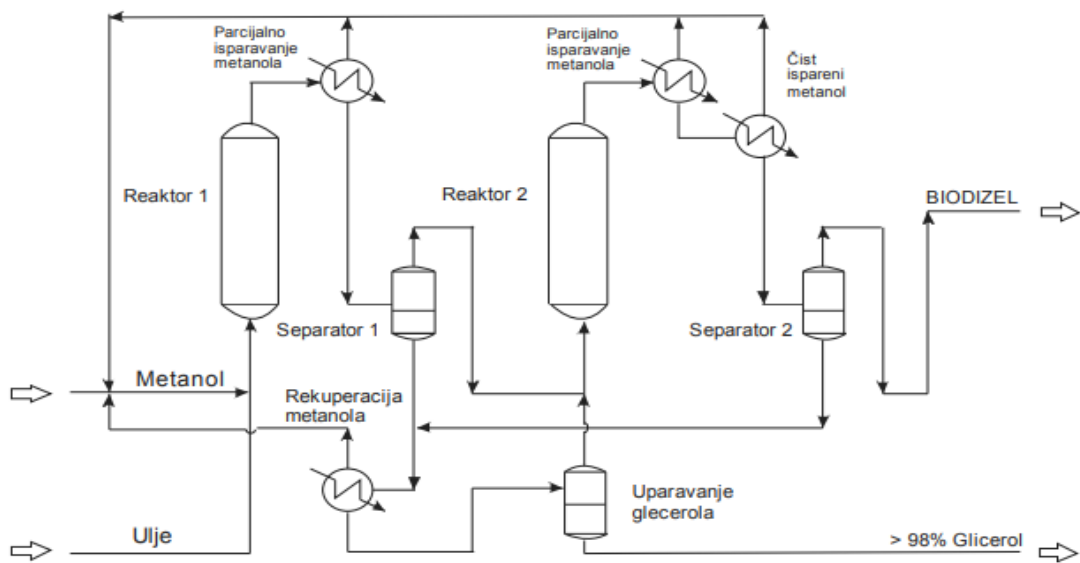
Parcijalno isparavanje metanola

Parcijalno isparavanje metanola

Čist ispareni metanol

Reaktor 1

Reaktor 2

BIODIZEL

Separator 1

Separator 2

Metanol

Rekuperacija metanola

Uparavanje glecerola

Ulje

> 98% Glicerol